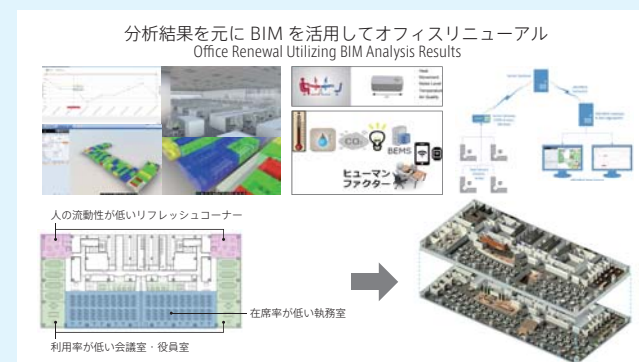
分析結果を元に BIM を活用してオフィスリニューアル
Office Renewal Utilizing BIM Analysis Results

$CO_2$

BEMS

ヒューマン
ファクター

人の流動性が低いリフレッシュコーナー

在席率が低い執務室

利用率が低い会議室・役員室